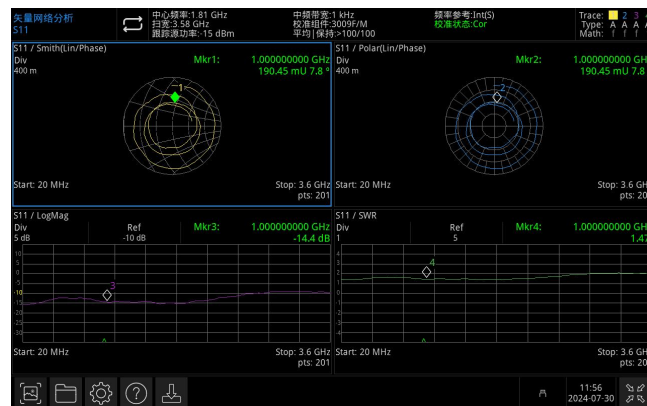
矢量网络分析
S11

中心频率:1.81 GHz
扫宽:3.58 GHz
跟踪源功率:-15 dBm

中频带宽:1 kHz
校准组件:3009F/M
平均|保持:>100/100

频率参考:Int(S)
校准状态:Cor

Trace: 1 2 3 4
Type: A A A A
Math: f f f f

S11 / Smith(Lin/Phase)
Div
400 m
Mkr1: 1.000000000 GHz
190.45 mU 7.8 °
1
Start: 20 MHz
Stop: 3.6 GHz
pts: 201

S11 / Polar(Lin/Phase)
Div
400 m
Mkr2: 1.000000000 GH
190.45 mU 7.8
2
Start: 20 MHz
Stop: 3.6 GH
pts: 20

S11 / LogMag
Div
5 dB
Ref
-10 dB
Mkr3: 1.000000000 GHz
-14.4 dB
10
5
0
-5
-10
-15
-20
-25
-30
-35
3
Start: 20 MHz
Stop: 3.6 GHz
pts: 201

S11 / SWR
Div
1
Ref
5
Mkr4: 1.000000000 GH
1.47
4
Start: 20 MHz
Stop: 3.6 GH
pts: 20

?
11:56
2024-07-30